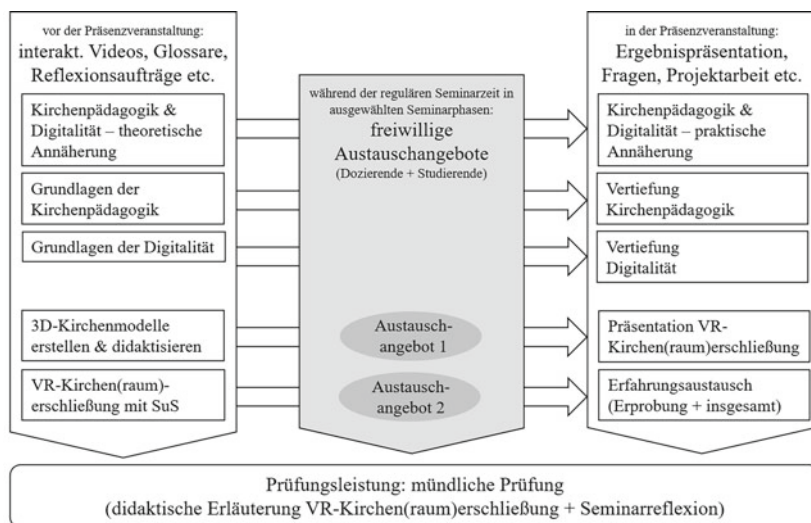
vor der Präsenzveranstaltung:
interakt. Videos, Glossare, Reflexionsaufträge etc.

Kirchenpädagogik & Digitalität – theoretische Annäherung

Grundlagen der Kirchenpädagogik

Grundlagen der Digitalität

3D-Kirchenmodelle erstellen & didaktisieren

VR-Kirchen(raum)-erschließung mit SuS

während der regulären Seminarzeit in ausgewählten Seminarphasen:
freiwillige Austauschangebote
(Dozierende + Studierende)

Austausch-angebot 1

Austausch-angebot 2

in der Präsenzveranstaltung:
Ergebnispräsentation, Fragen, Projektarbeit etc.

Kirchenpädagogik & Digitalität – praktische Annäherung

Vertiefung Kirchenpädagogik

Vertiefung Digitalität

Präsentation VR-Kirchen(raum)erschließung

Erfahrungsaustausch (Erprobung + insgesamt)

Prüfungsleistung: mündliche Prüfung
(didaktische Erläuterung VR-Kirchen(raum)erschließung + Seminarreflexion)